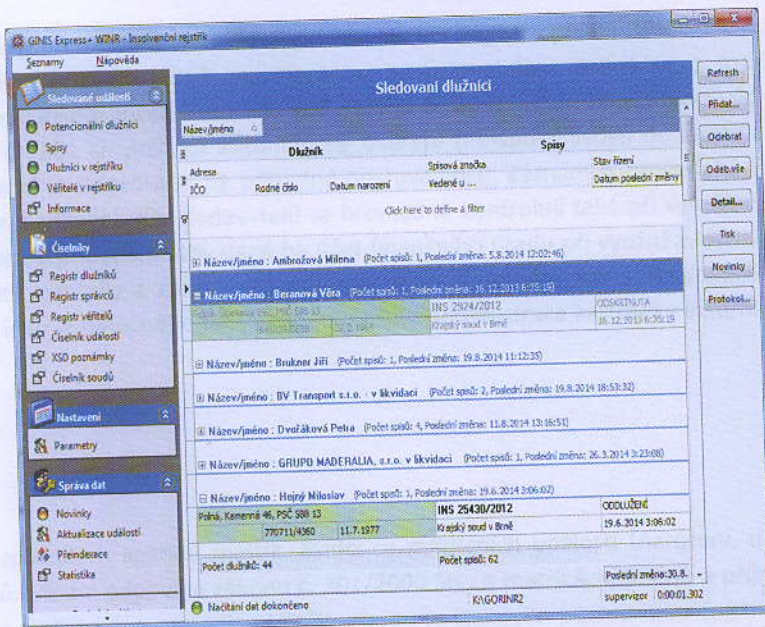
GINIS Express+ WINR - Insolvenční rejstřík

Seznamy Nápověda

Sledované události
Potenciální dlužníci
Spisy
Dlužníci v rejstříku
Věřitelé v rejstříku
Informace

Číselníky
Registr dlužníků
Registr správců
Registr věřitelů
Číselník událostí
XSD poznámky
Číselník soudů

Nastavení
Parametry

Správa dat
Novinky
Aktualizace událostí
Přeindexace
Statistika

Sledovaní dlužníci

Název/jméno

| Dlužník | | | Spisy | |
|---|---|---|---|---|
| Adresa | | | Spisová značka | Stav řízení |
| IČO | Rodné číslo | Datum narození | Vedené u ... | Datum poslední změny |

Click here to define a filter

Název/jméno : Ambrožová Milena (Počet spisů: 1, Poslední změna: 5.8.2014 12:02:46)

Název/jméno : Beranová Věra (Počet spisů: 1, Poslední změna: 16.12.2013 6:35:19)

| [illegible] | | | INS 2924/2012 | ODDLUŽENÍ |
|---|---|---|---|---|
| | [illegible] | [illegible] | Krajský soud v Brně | 16.12.2013 6:35:19 |

Název/jméno : Brukner Jiří (Počet spisů: 1, Poslední změna: 19.8.2014 11:12:35)

Název/jméno : BV Transport s.r.o. v likvidaci (Počet spisů: 2, Poslední změna: 19.8.2014 18:53:32)

Název/jméno : Dvořáková Petra (Počet spisů: 4, Poslední změna: 11.8.2014 13:16:51)

Název/jméno : GRUPO MADERALIA, s.r.o. v likvidaci (Počet spisů: 1, Poslední změna: 26.3.2014 3:23:08)

Název/jméno : Hojný Miloslav (Počet spisů: 1, Poslední změna: 19.6.2014 3:06:02)

| Polná, Kamenná 46, PSČ 588 13 | | | INS 25430/2012 | ODDLUŽENÍ |
|---|---|---|---|---|
| | 770711/4360 | 11.7.1977 | Krajský soud v Brně | 19.6.2014 3:06:02 |

Počet dlužníků: 44
Počet spisů: 62
Poslední změna: 30.8.

Refresh
Přidat...
Odebrat
Odeb.vše
Detail...
Tisk
Novinky
Protokol...

Načítání dat dokončeno
KAGORINR2
supervizor
0:00:01.302